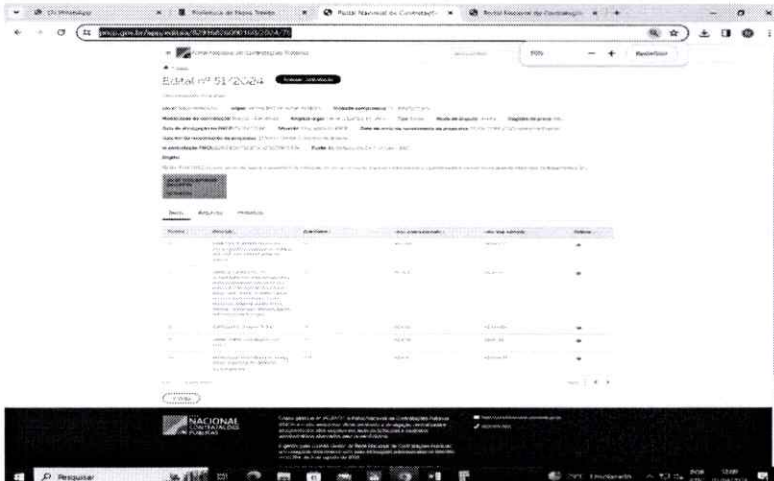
(2) WhatsApp | Prefeitura de Nova Trento | Portal Nacional de Contratações | Portal Nacional de Contratações

pncp.gov.br/app/editais/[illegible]/2024/70

Portal Nacional de Contratações Públicas

50% — + Redefinir

Edital nº 51/2024

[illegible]

Itens Arquivos Histórico

Voltar

NACIONAL CONTRATAÇÕES PÚBLICAS

Pesquisar